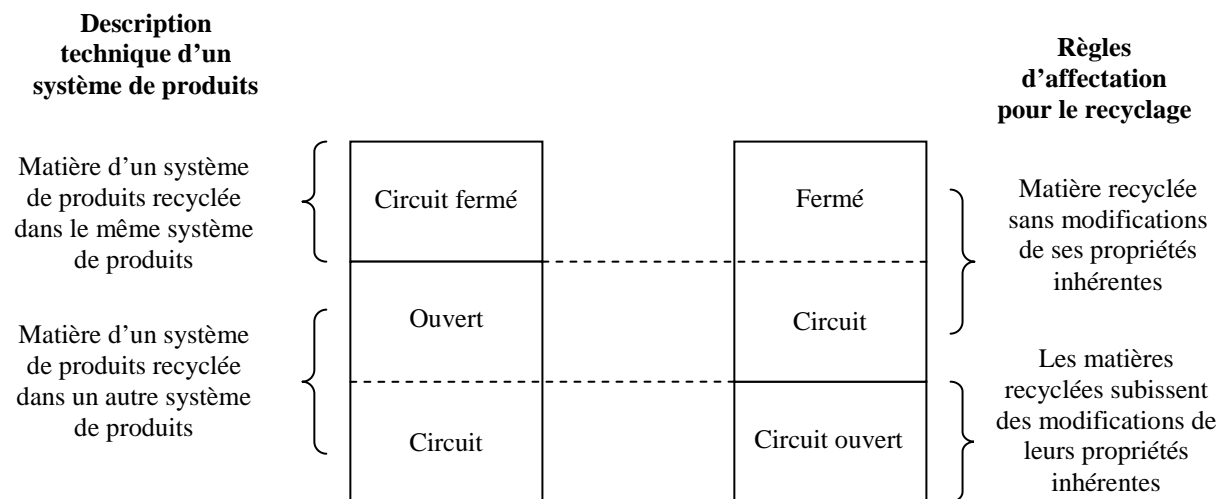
**Description technique d'un système de produits**

**Règles d'affectation pour le recyclage**

Matière d'un système de produits recyclée dans le même système de produits

Circuit fermé

Fermé

Matière recyclée sans modifications de ses propriétés inhérentes

Matière d'un système de produits recyclée dans un autre système de produits

Ouvert

Circuit

Circuit

Circuit ouvert

Les matières recyclées subissent des modifications de leurs propriétés inhérentes